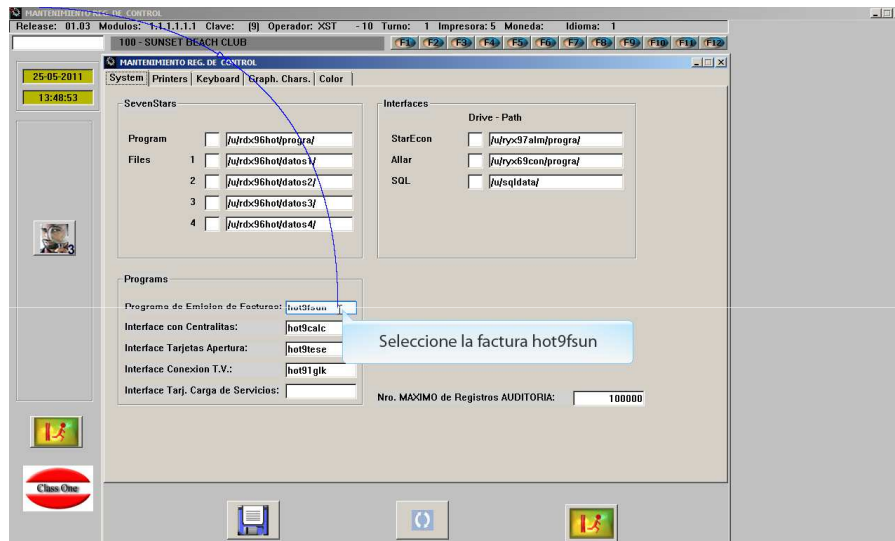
MANTENIMIENTO REG. DE CONTROL
Release: 01.03 Modulos: 1.1.1.1.1.1 Clave: [9] Operador: XST - 10 Turno: 1 Impresora: 5 Moneda: Idioma: 1
100 - SUNSET BEACH CLUB
F1 F2 F3 F4 F5 F6 F7 F8 F9 F10 F11 F12
25-05-2011
13:48:53
MANTENIMIENTO REG. DE CONTROL
System | Printers | Keyboard | Graph. Chars. | Color
SevenStars
Program /u/rdx96hot/progra/
Files 1 /u/rdx96hot/datos1/
2 /u/rdx96hot/datos2/
3 /u/rdx96hot/datos3/
4 /u/rdx96hot/datos4/
Interfaces
Drive - Path
StarEcon /u/ryx97alm/progra/
Allar /u/ryx69con/progra/
SQL /u/sqldata/
Programs
Programa de Emision de Facturas: hot9fsun
Interface con Centralitas: hot9calc
Interface Tarjetas Apertura: hot9tese
Interface Conexion T.V.: hot91glk
Interface Tarj. Carga de Servicios:
Seleccione la factura hot9fsun
Nro. MAXIMO de Registros AUDITORIA: 100000
Class One